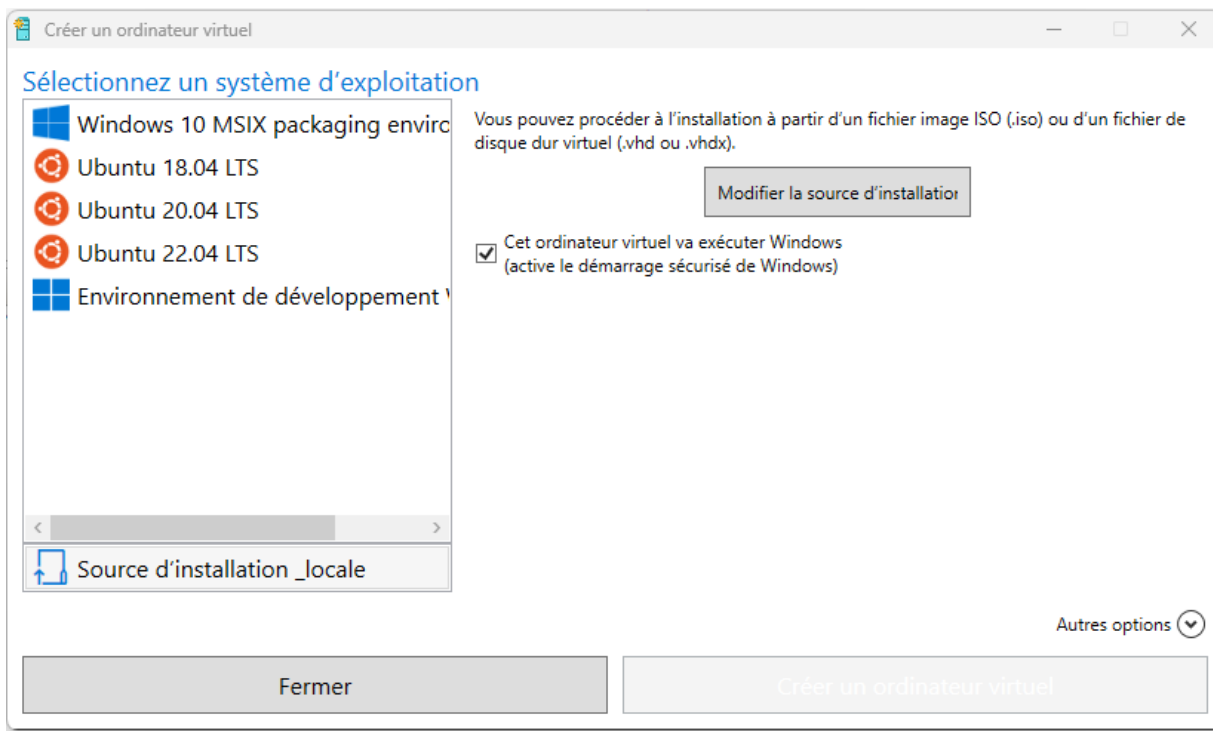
Créer un ordinateur virtuel

Sélectionnez un système d'exploitation

Windows 10 MSIX packaging enviro

Ubuntu 18.04 LTS

Ubuntu 20.04 LTS

Ubuntu 22.04 LTS

Environnement de développement '

Source d'installation _locale

Vous pouvez procéder à l'installation à partir d'un fichier image ISO (.iso) ou d'un fichier de disque dur virtuel (.vhd ou .vhdx).

Modifier la source d'installatio

Cet ordinateur virtuel va exécuter Windows (active le démarrage sécurisé de Windows)

Autres options

Fermer

Créer un ordinateur virtuel